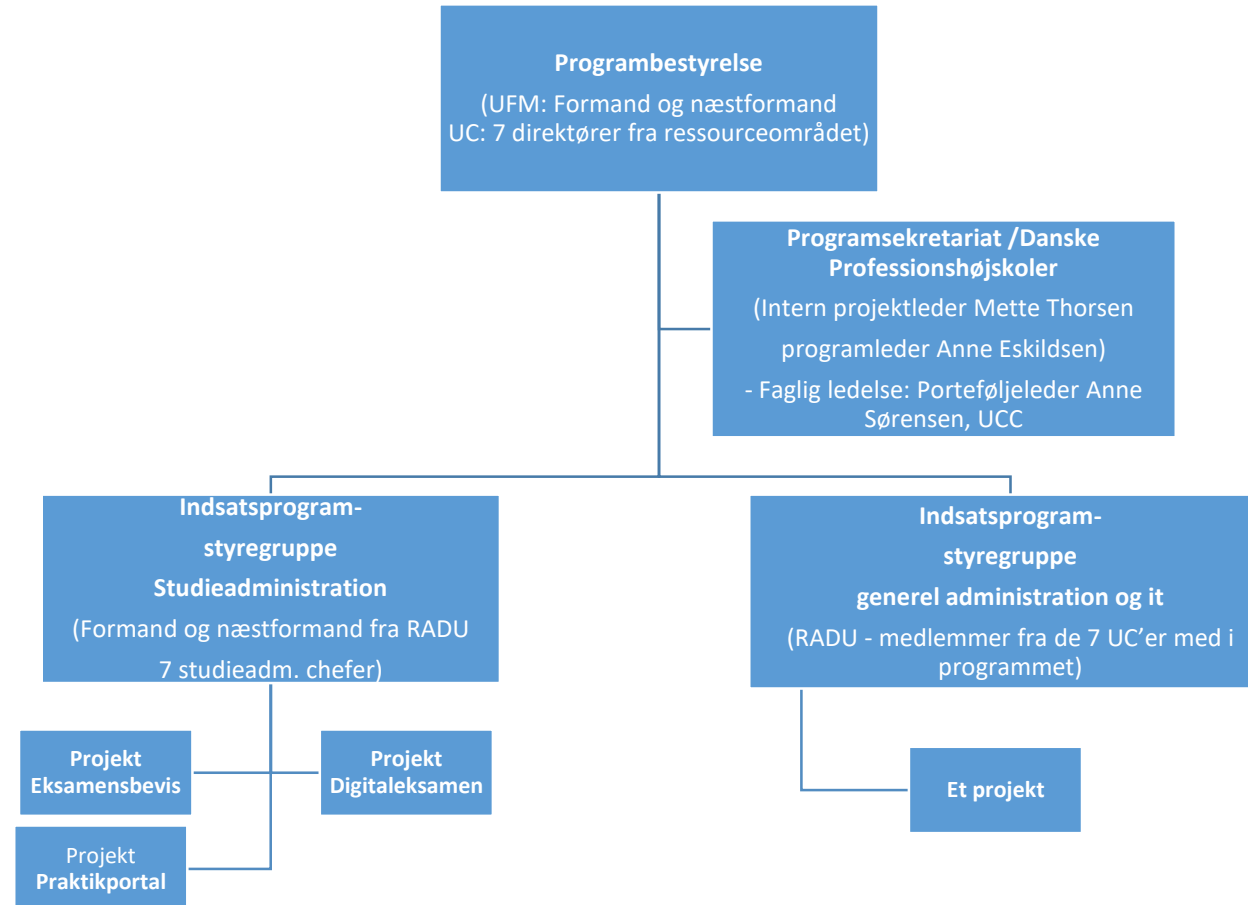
Programbestyrelse
(UFM: Formand og næstformand
UC: 7 direktører fra ressourceområdet)

Programsekretariat /Danske Professionshøjskoler
(Intern projektleder Mette Thorsen
programleder Anne Eskildsen)
- Faglig ledelse: Porteføljeleder Anne Sørensen, UCC

Indsatsprogram-
styregruppe
Studieadministration
(Formand og næstformand fra RADU
7 studieadm. chefer)

Indsatsprogram-
styregruppe
generel administration og it
(RADU - medlemmer fra de 7 UC'er med i programmet)

Projekt
Eksamensbevis

Projekt
Digitaleksamen

Projekt
Praktikportal

Et projekt